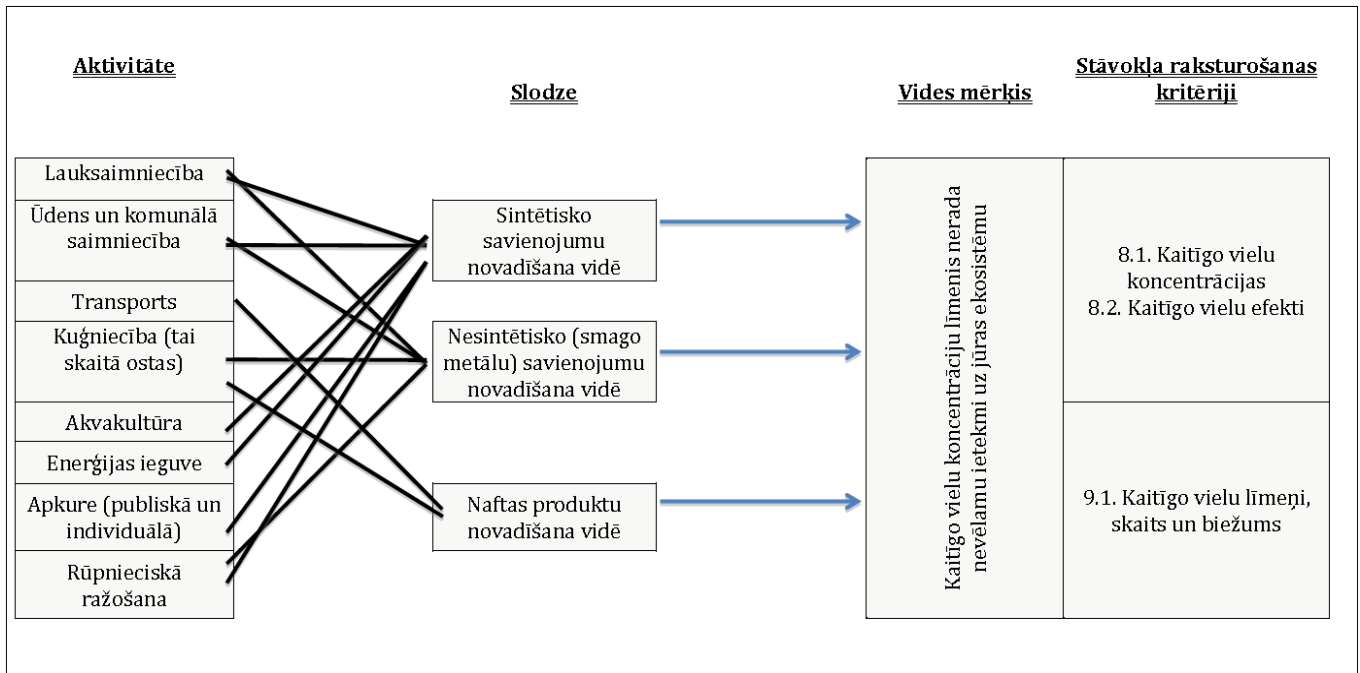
Aktivitāte

Slodze

Vides mērķis

Stāvokļa raksturošanas kritēriji

Lauksaimniecība

Ūdens un komunālā saimniecība

Transports

Kuģniecība (tai skaitā ostas)

Akvakultūra

Enerģijas ieguve

Apkure (publiskā un individuālā)

Rūpnieciskā ražošana

Sintētisko savienojumu novadīšana vidē

Nesintētisko (smago metālu) savienojumu novadīšana vidē

Naftas produktu novadīšana vidē

Kaitīgo vielu koncentrāciju līmenis nerada nevēlamu ietekmi uz jūras ekosistēmu

8.1. Kaitīgo vielu koncentrācijas
8.2. Kaitīgo vielu efekti

9.1. Kaitīgo vielu līmeņi, skaits un biežums